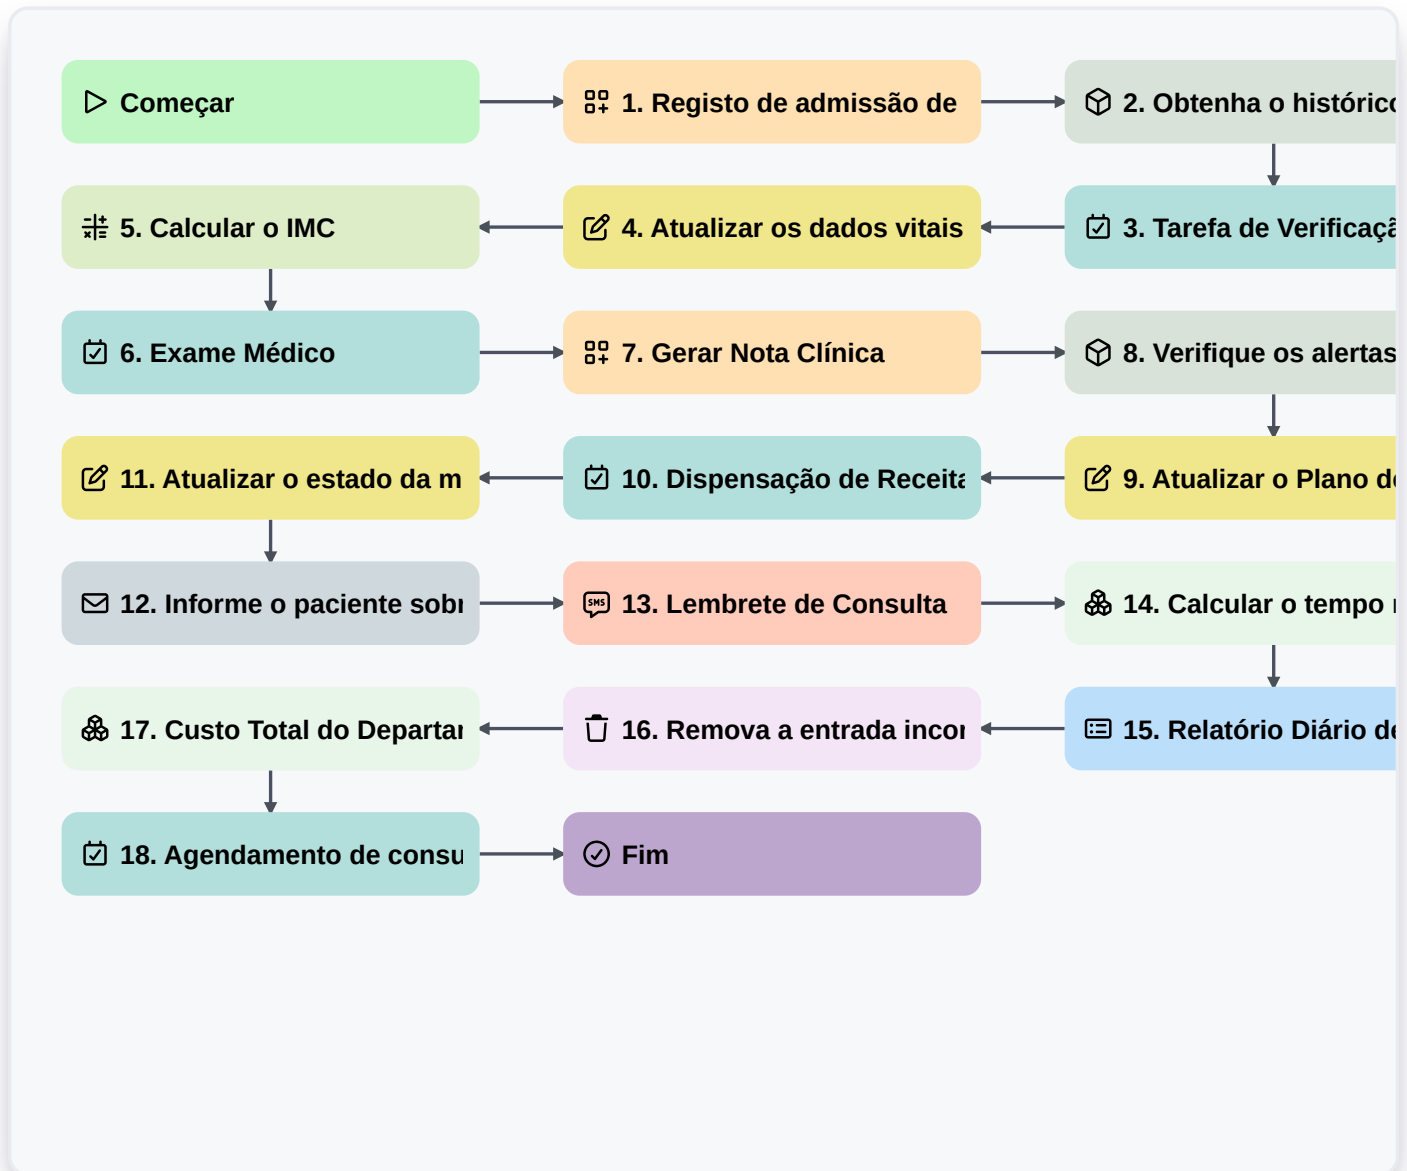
Começar

1. Registo de admissão de

2. Obtenha o históric

3. Tarefa de Verificaç

4. Atualizar os dados vitais

5. Calcular o IMC

6. Exame Médico

7. Gerar Nota Clínica

8. Verifique os alertas

9. Atualizar o Plano d

10. Dispensação de Receit

11. Atualizar o estado da m

12. Informe o paciente sob

13. Lembrete de Consulta

14. Calcular o tempo

15. Relatório Diário d

16. Remova a entrada inco

17. Custo Total do Departa

18. Agendamento de consu

Fim